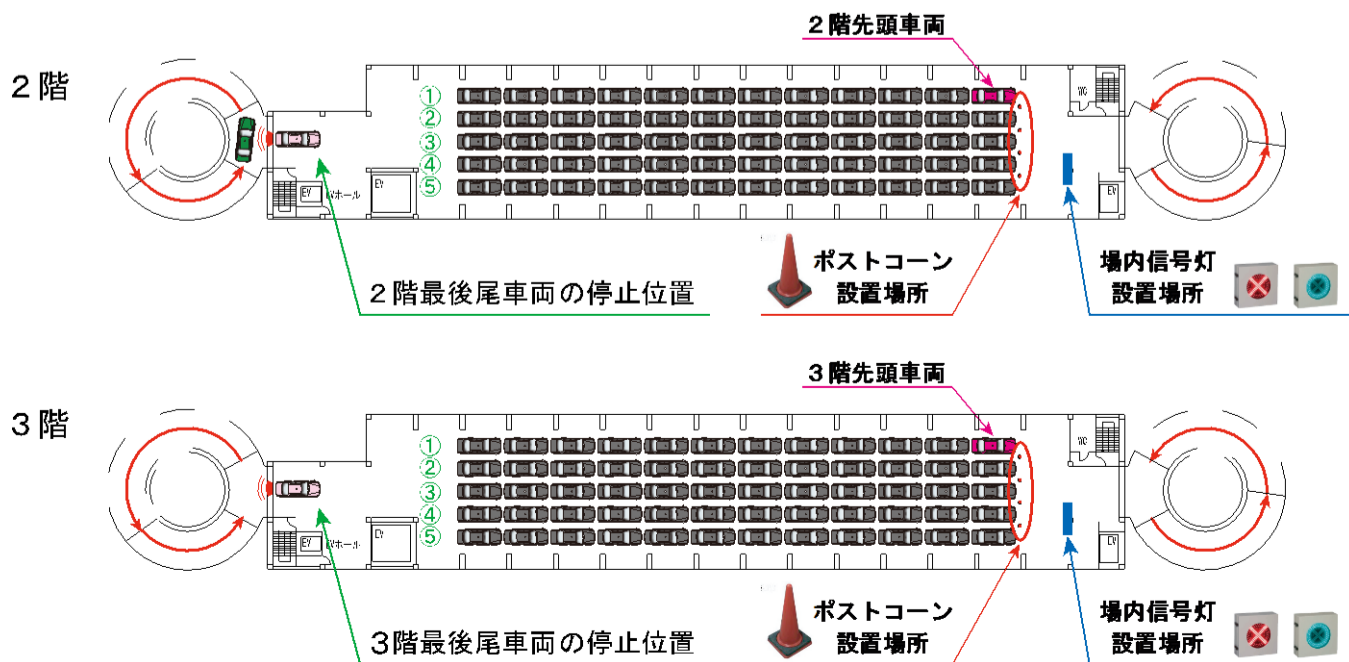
2階先頭車両

2階

①
②
③
④
⑤

EV
EVホール
EV
WC
EV

ポストコーン
設置場所

場内信号灯
設置場所

2階最後尾車両の停止位置

3階先頭車両

3階

①
②
③
④
⑤

EV
EVホール
EV
WC
EV

ポストコーン
設置場所

場内信号灯
設置場所

3階最後尾車両の停止位置